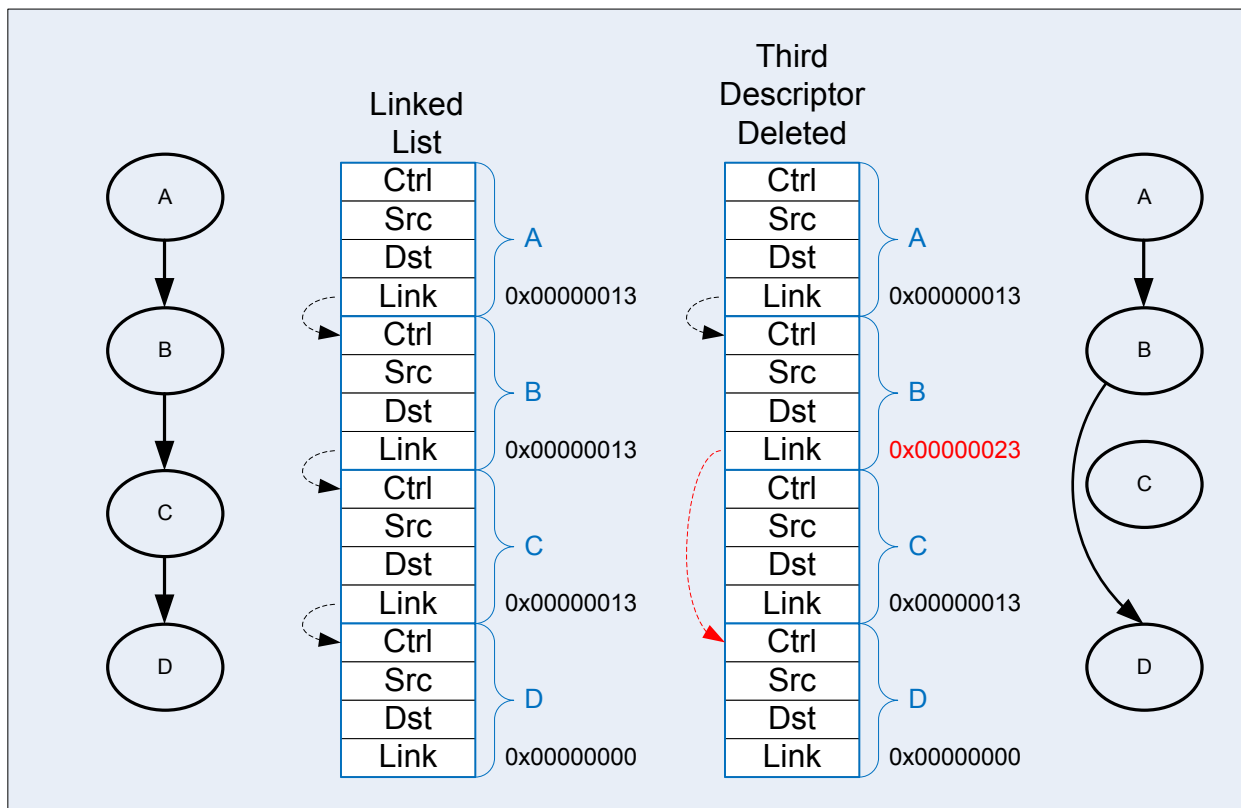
A
B
C
D

Linked List

| Ctrl |
| Src |
| Dst |
| Link |
| Ctrl |
| Src |
| Dst |
| Link |
| Ctrl |
| Src |
| Dst |
| Link |
| Ctrl |
| Src |
| Dst |
| Link |

A 0x00000013
B 0x00000013
C 0x00000013
D 0x00000000

Third Descriptor Deleted

| Ctrl |
| Src |
| Dst |
| Link |
| Ctrl |
| Src |
| Dst |
| Link |
| Ctrl |
| Src |
| Dst |
| Link |
| Ctrl |
| Src |
| Dst |
| Link |

A 0x00000013
B 0x00000023
C 0x00000013
D 0x00000000

A
B
C
D